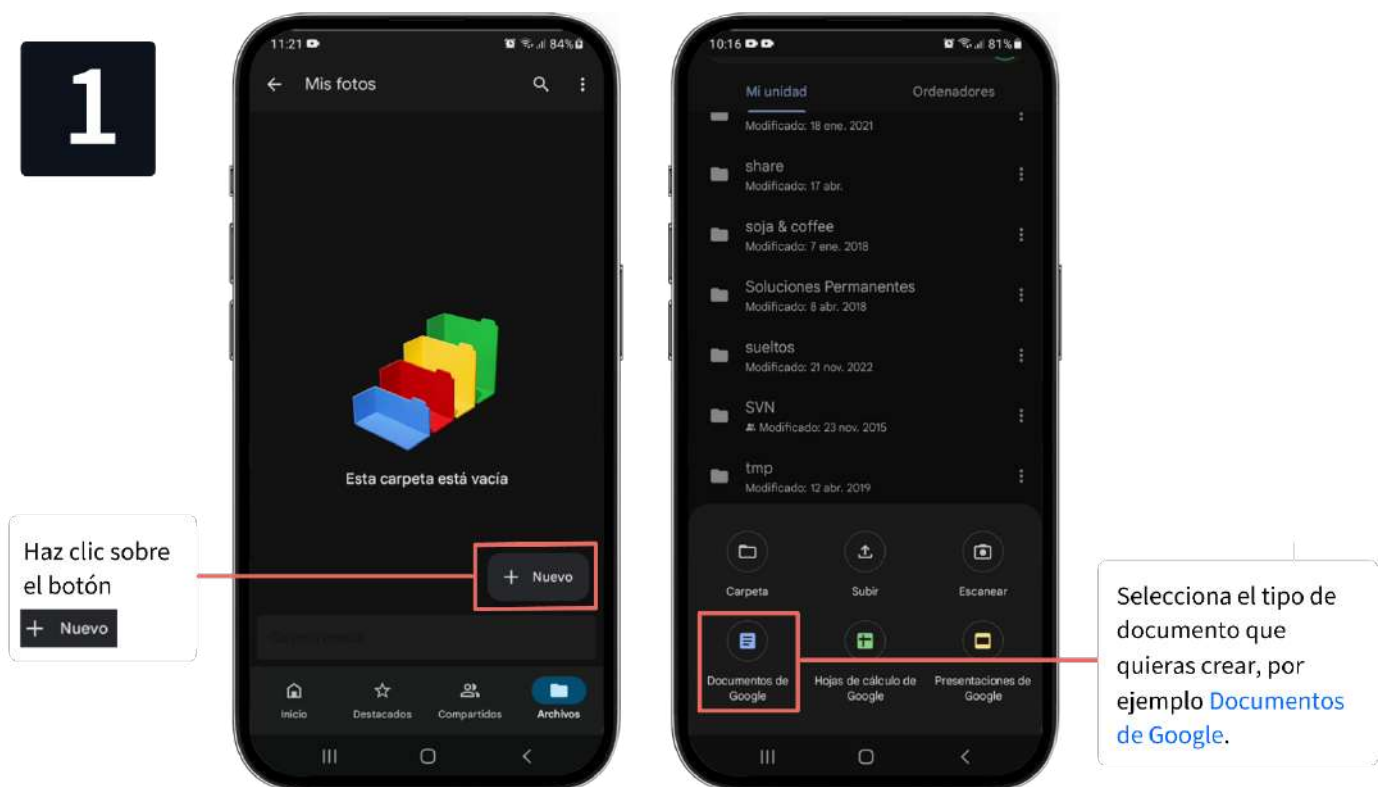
1

11:21 84%
Mis fotos
Esta carpeta está vacía
+ Nuevo
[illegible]
Inicio
Destacados
Compartidos
Archivos

Haz clic sobre el botón
+ Nuevo

10:16 81%
Mi unidad
Ordenadores
Modificado: 18 ene. 2021
share
Modificado: 17 abr.
soja & coffee
Modificado: 7 ene. 2018
Soluciones Permanentes
Modificado: 8 abr. 2018
sueltos
Modificado: 21 nov. 2022
SVN
Modificado: 23 nov. 2015
tmp
Modificado: 12 abr. 2019
Carpeta
Subir
Escanear
Documentos de Google
Hojas de cálculo de Google
Presentaciones de Google

Selecciona el tipo de documento que quieras crear, por ejemplo Documentos de Google.